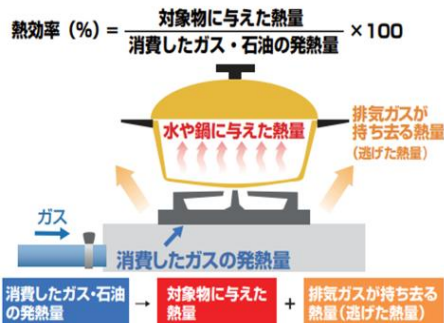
熱効率（%）= $\frac{\text{対象物に与えた熱量}}{\text{消費したガス・石油の発熱量}}$ ×100

水や鍋に与えた熱量

排気ガスが持ち去る熱量
（逃げた熱量）

ガス

消費したガスの発熱量

消費したガス・石油の発熱量 → 対象物に与えた熱量 + 排気ガスが持ち去る熱量（逃げた熱量）